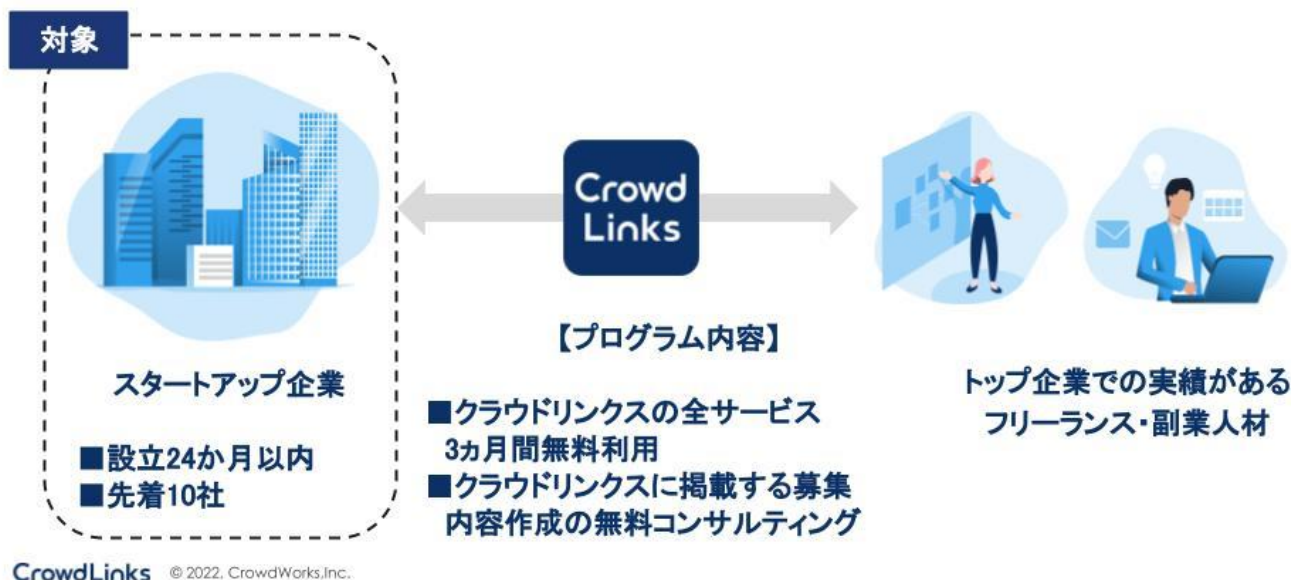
対象

スタートアップ企業

■設立24か月以内
■先着10社

Crowd Links

【プログラム内容】

■クラウドリンクスの全サービス
3ヵ月間無料利用
■クラウドリンクスに掲載する募集
内容作成の無料コンサルティング

トップ企業での実績がある
フリーランス・副業人材

CrowdLinks © 2022, CrowdWorks,Inc.